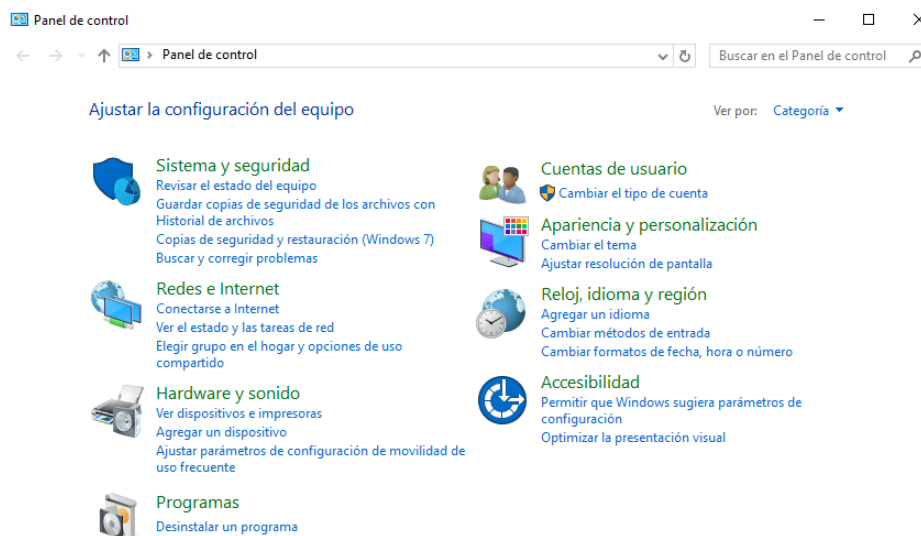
Panel de control

Panel de control

Buscar en el Panel de control

Ajustar la configuración del equipo

Ver por: Categoría

Sistema y seguridad
Revisar el estado del equipo
Guardar copias de seguridad de los archivos con Historial de archivos
Copias de seguridad y restauración (Windows 7)
Buscar y corregir problemas

Redes e Internet
Conectarse a Internet
Ver el estado y las tareas de red
Elegir grupo en el hogar y opciones de uso compartido

Hardware y sonido
Ver dispositivos e impresoras
Agregar un dispositivo
Ajustar parámetros de configuración de movilidad de uso frecuente

Programas
Desinstalar un programa

Cuentas de usuario
Cambiar el tipo de cuenta

Apariencia y personalización
Cambiar el tema
Ajustar resolución de pantalla

Reloj, idioma y región
Agregar un idioma
Cambiar métodos de entrada
Cambiar formatos de fecha, hora o número

Accesibilidad
Permitir que Windows sugiera parámetros de configuración
Optimizar la presentación visual